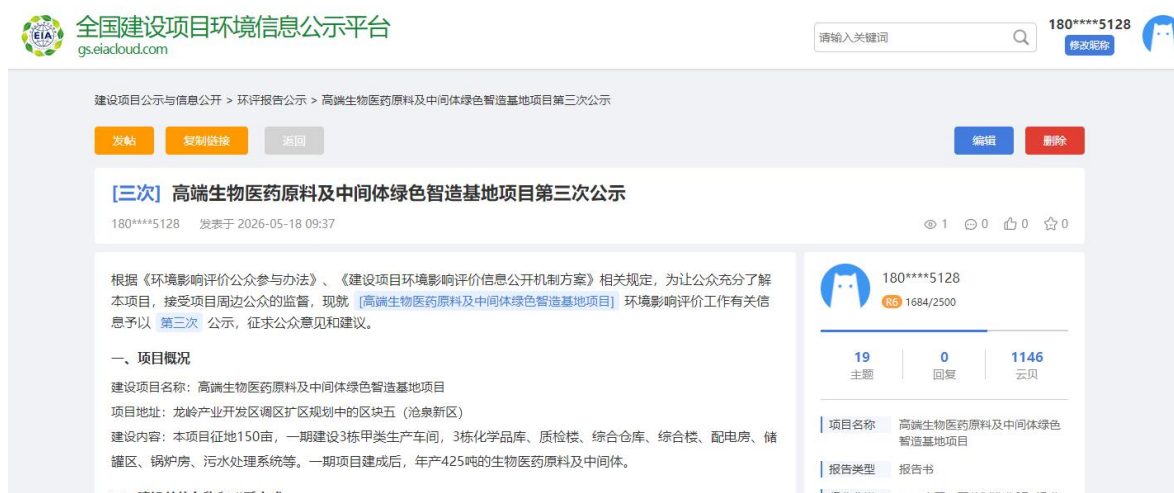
EIA 全国建设项目环境信息公示平台
gs.eiacloud.com

请输入关键词

180****5128
修改昵称

建设项目公示与信息公开 > 环评报告公示 > 高端生物医药原料及中间体绿色智造基地项目第三次公示

发帖 复制链接 返回

编辑 删除

[三次] 高端生物医药原料及中间体绿色智造基地项目第三次公示

180****5128 发表于 2026-05-18 09:37

1 0 0 0

根据《环境影响评价公众参与办法》、《建设项目环境影响评价信息公开机制方案》相关规定，为让公众充分了解本项目，接受项目周边公众的监督，现就 [高端生物医药原料及中间体绿色智造基地项目] 环境影响评价工作有关信息予以 第三次 公示，征求公众意见和建议。

一、项目概况

建设项目名称：高端生物医药原料及中间体绿色智造基地项目

项目地址：龙岭产业开发区调区扩区规划中的区块五（沧泉新区）

建设内容：本项目征地150亩，一期建设3栋甲类生产车间，3栋化学品库、质检楼、综合仓库、综合楼、配电房、储罐区、锅炉房、污水处理系统等。一期项目建成后，年产425吨的生物医药原料及中间体。

180****5128
R6 1684/2500

19 主题
0 回复
1146 云贝

项目名称 高端生物医药原料及中间体绿色智造基地项目

报告类型 报告书